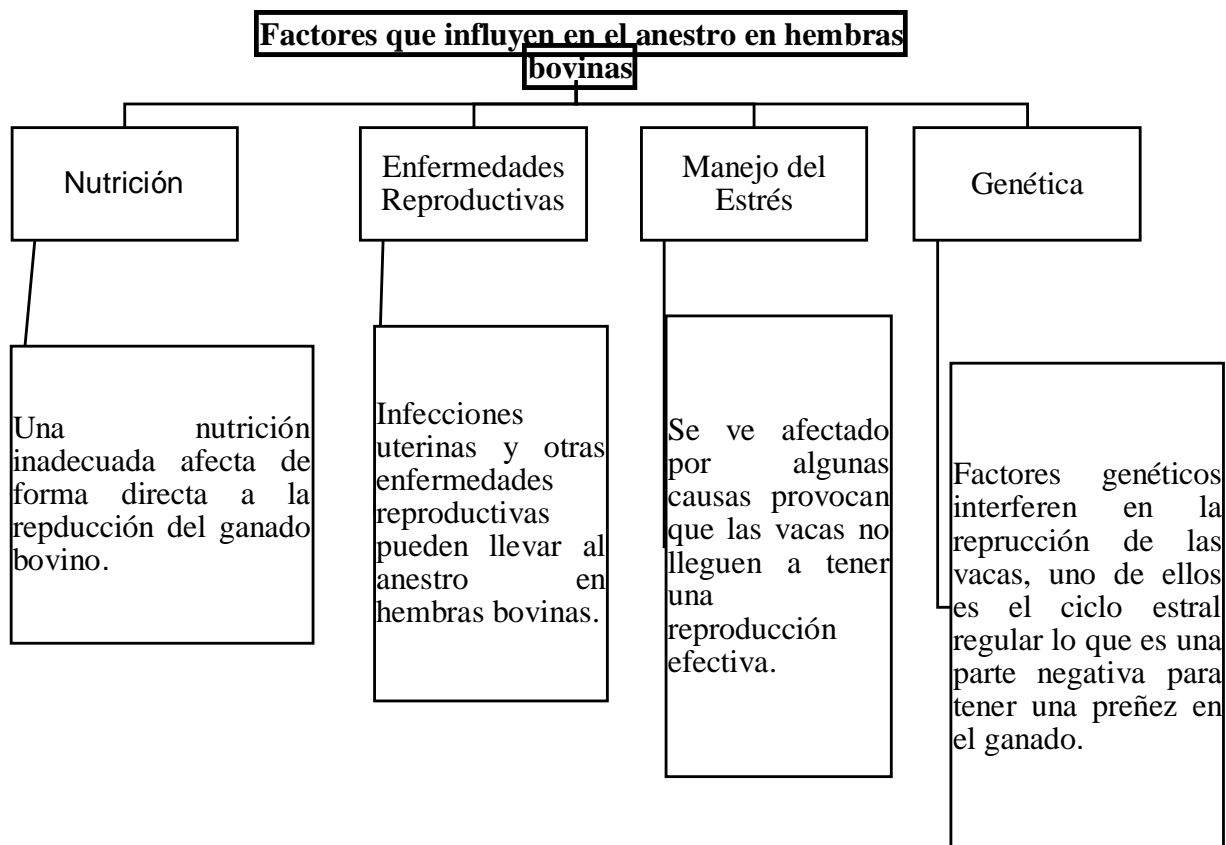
Factores que influyen en el anestro en hembras bovinas

Nutrición

Enfermedades Reproductivas

Manejo del Estrés

Genética

Una nutrición inadecuada afecta de forma directa a la repducción del ganado bovino.

Infecciones uterinas y otras enfermedades reproductivas pueden llevar al anestro en hembras bovinas.

Se ve afectado por algunas causas provocan que las vacas no lleguen a tener una reproducción efectiva.

Factores genéticos interferen en la reprucción de las vacas, uno de ellos es el ciclo estral regular lo que es una parte negativa para tener una preñez en el ganado.